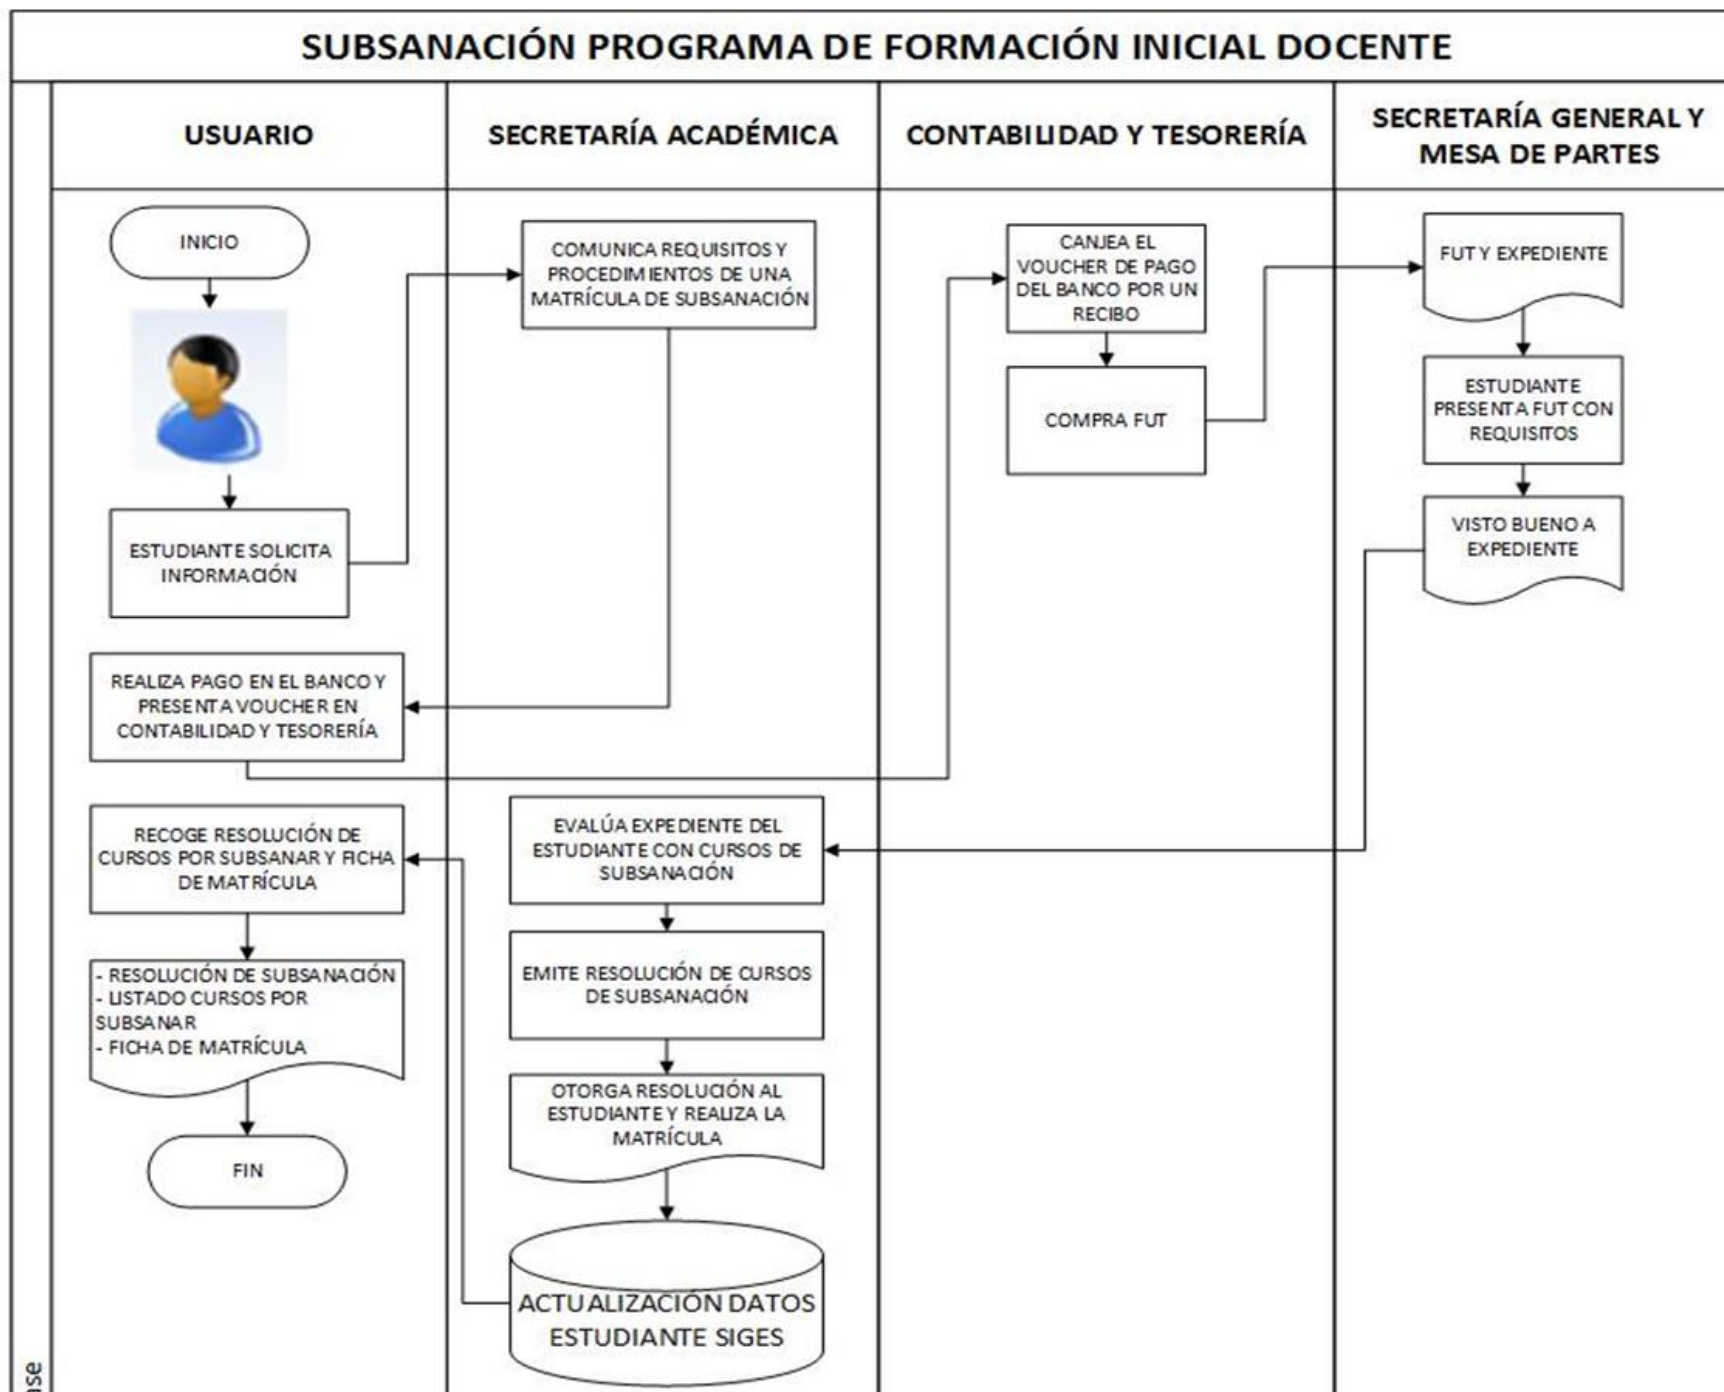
SUBSANACIÓN PROGRAMA DE FORMACIÓN INICIAL DOCENTE

USUARIO

INICIO

ESTUDIANTE SOLICITA INFORMACIÓN

REALIZA PAGO EN EL BANCO Y PRESENTA VOUCHER EN CONTABILIDAD Y TESORERÍA

RECOGE RESOLUCIÓN DE CURSOS POR SUBSANAR Y FICHA DE MATRÍCULA

- RESOLUCIÓN DE SUBSANACIÓN
- LISTADO CURSOS POR SUBSANAR
- FICHA DE MATRÍCULA

FIN

SECRETARÍA ACADÉMICA

COMUNICA REQUISITOS Y PROCEDIMIENTOS DE UNA MATRÍCULA DE SUBSANACIÓN

EVALÚA EXPEDIENTE DEL ESTUDIANTE CON CURSOS DE SUBSANACIÓN

EMITE RESOLUCIÓN DE CURSOS DE SUBSANACIÓN

OTORGA RESOLUCIÓN AL ESTUDIANTE Y REALIZA LA MATRÍCULA

ACTUALIZACIÓN DATOS ESTUDIANTE SIGES

CONTABILIDAD Y TESORERÍA

CANJEA EL VOUCHER DE PAGO DEL BANCO POR UN RECIBO

COMPRA FUT

SECRETARÍA GENERAL Y MESA DE PARTES

FUT Y EXPEDIENTE

ESTUDIANTE PRESENTA FUT CON REQUISITOS

VISTO BUENO A EXPEDIENTE

ase